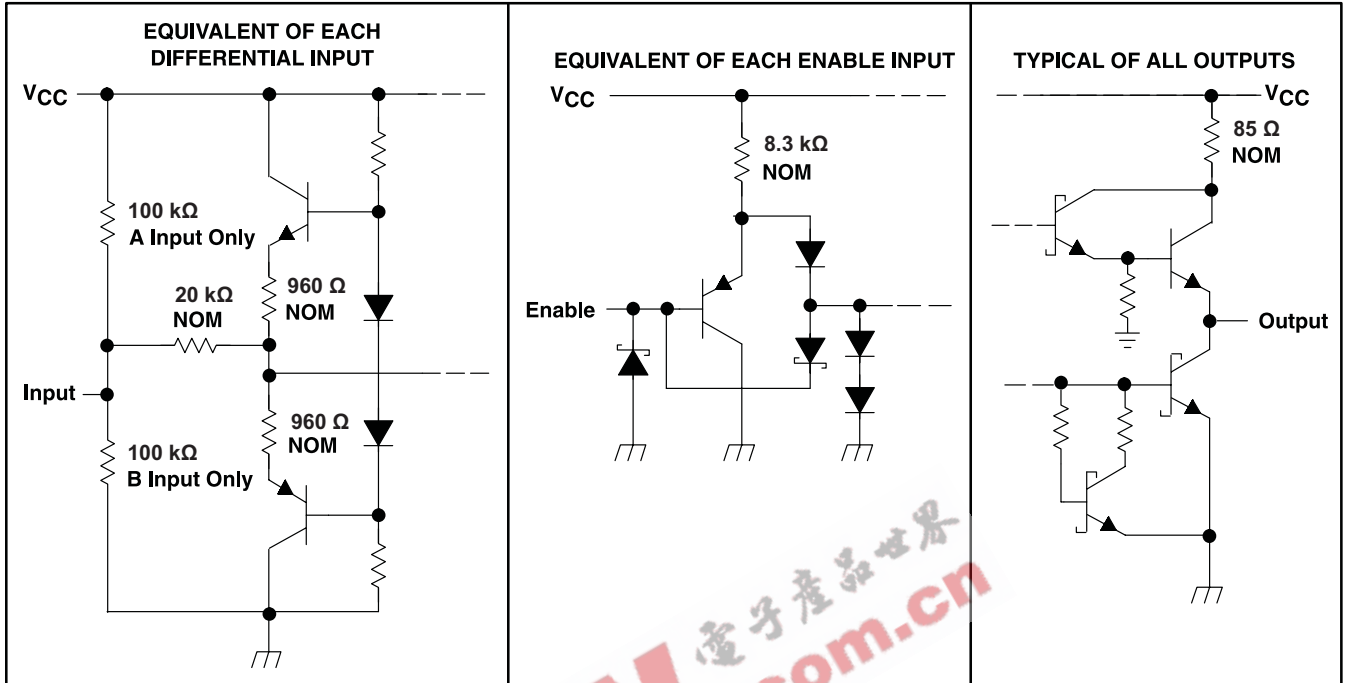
EQUIVALENT OF EACH DIFFERENTIAL INPUT

$V_{CC}$

100 kΩ
A Input Only

20 kΩ
NOM

960 Ω
NOM

Input

960 Ω
NOM

100 kΩ
B Input Only

EQUIVALENT OF EACH ENABLE INPUT

$V_{CC}$

8.3 kΩ
NOM

Enable

TYPICAL OF ALL OUTPUTS

$V_{CC}$

85 Ω
NOM

Output

電子產品世界
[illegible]com.cn